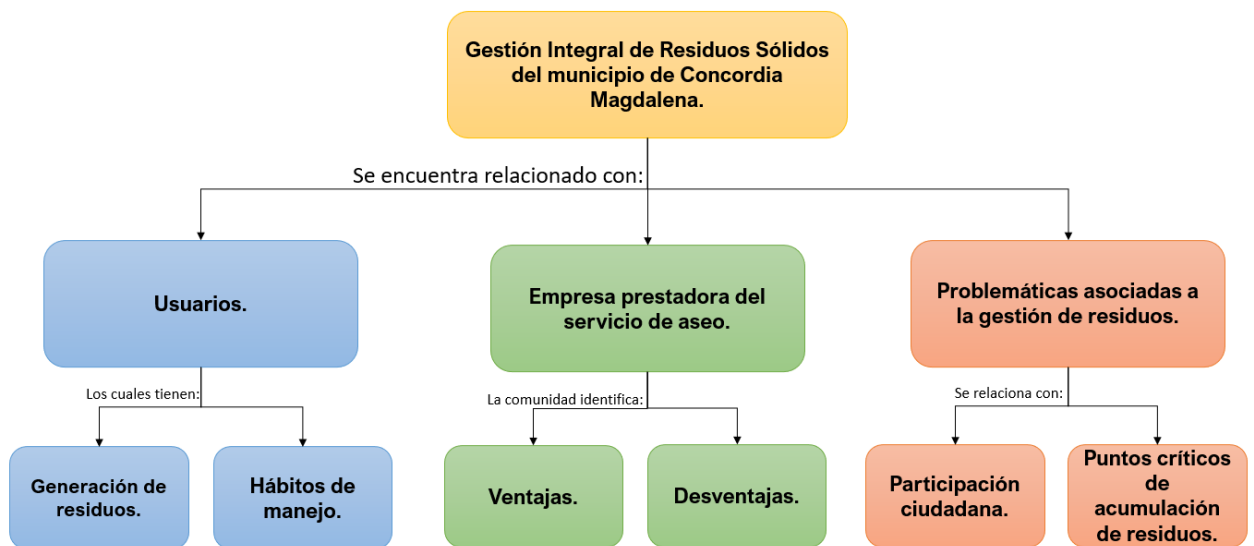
Gestión Integral de Residuos Sólidos del municipio de Concordia Magdalena.

Se encuentra relacionado con:

Usuarios.

Los cuales tienen:

Generación de residuos.

Hábitos de manejo.

Empresa prestadora del servicio de aseo.

La comunidad identifica:

Ventajas.

Desventajas.

Problemáticas asociadas a la gestión de residuos.

Se relaciona con:

Participación ciudadana.

Puntos críticos de acumulación de residuos.